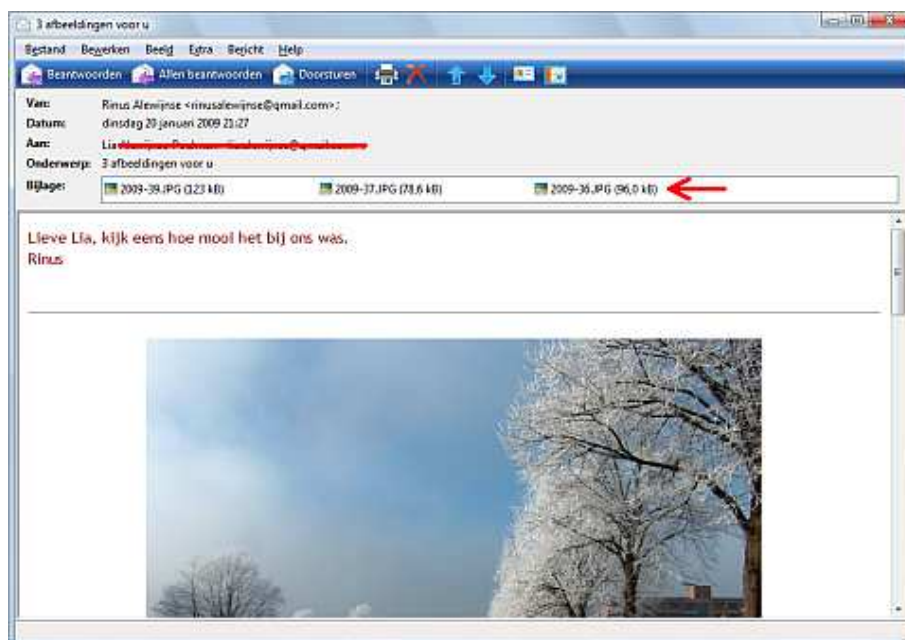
3 afbeeldingen voor u

Bestand Bewerken Beeld Extra Bericht Help

Beantwoorden Allen beantwoorden Doorsturen

Van: Rinus Alewijnse <rinusalewijnse@gmail.com>;
Datum: dinsdag 20 januari 2009 21:27
Aan: Lia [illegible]
Onderwerp: 3 afbeeldingen voor u
Bijlage: 2009-39.JPG (123 kB) 2009-37.JPG (78,6 kB) 2009-36.JPG (96,0 kB)

Lieve Lia, kijk eens hoe mooi het bij ons was.
Rinus